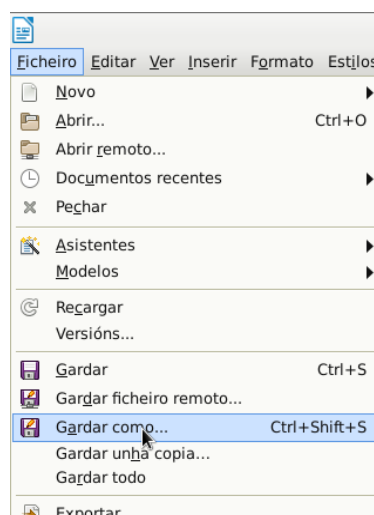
Ficheiro Editar Ver Inserir Formato Estilos

Novo
Abrir... Ctrl+O
Abrir remoto...
Documentos recentes
Pechar

Asistentes
Modelos

Recargar
Versións...

Gardar Ctrl+S
Gardar ficheiro remoto...
Gardar como... Ctrl+Shift+S
Gardar unha copia...
Gardar todo

Exportar